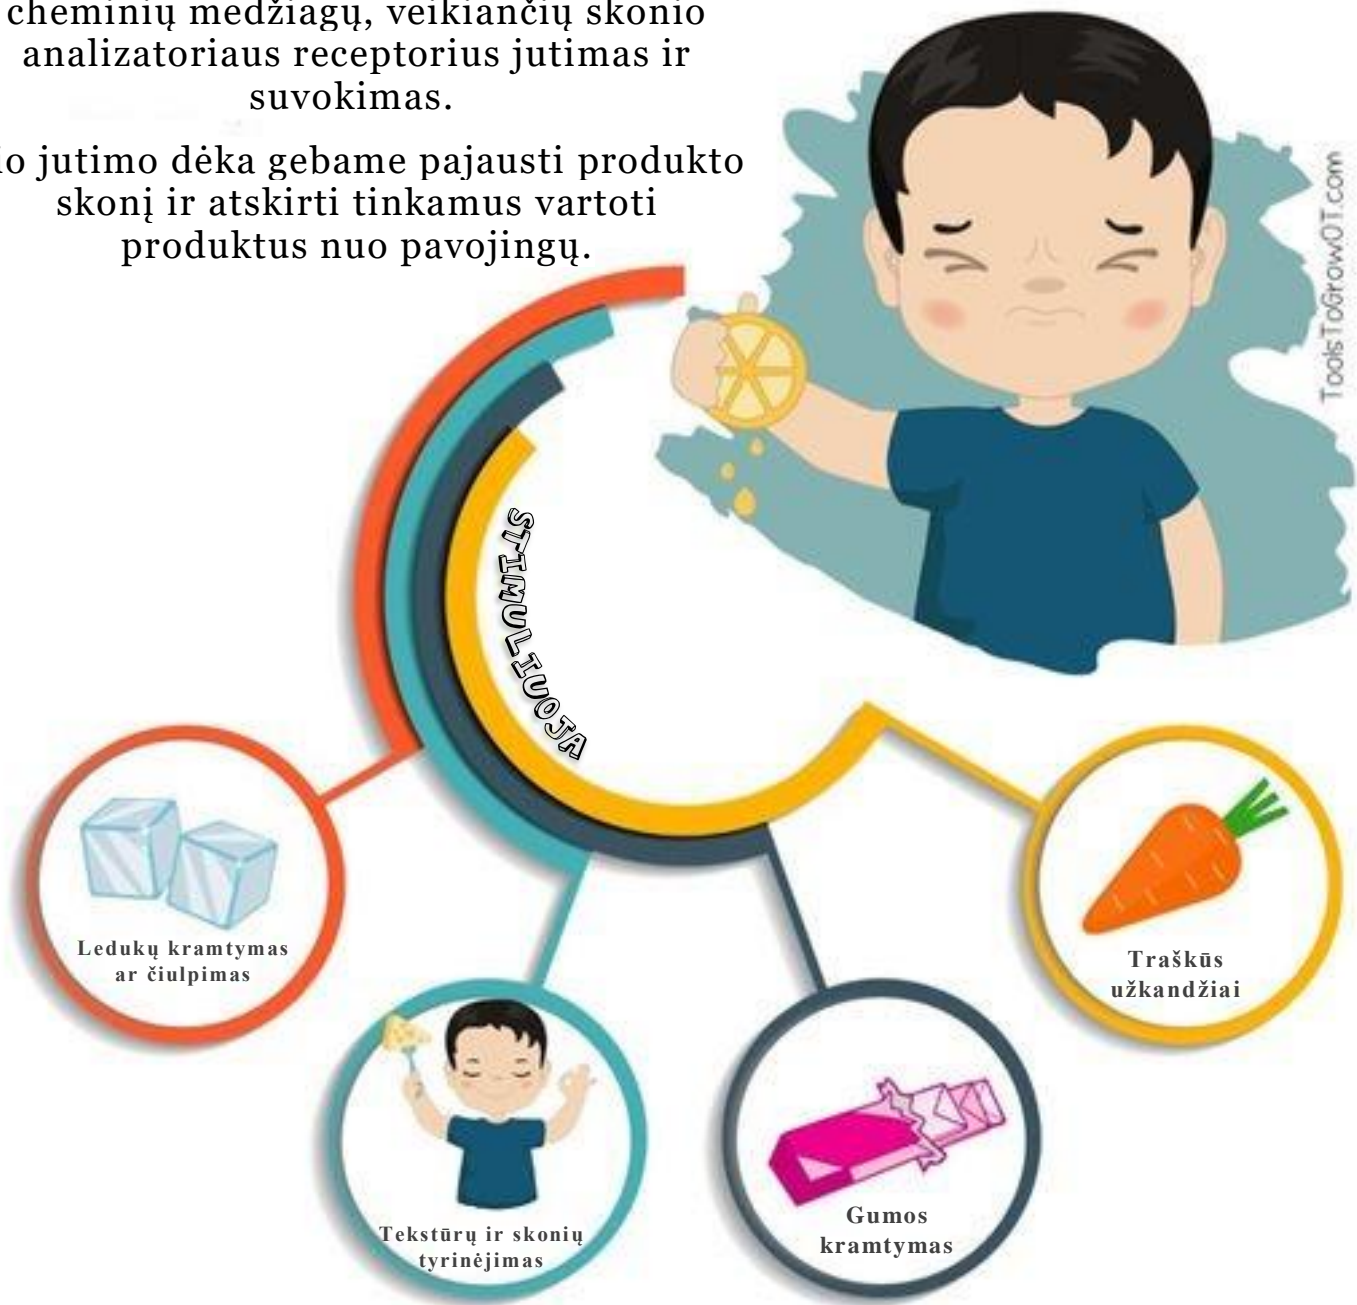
cheminių medžiagų, veikiančių skonio analizatoriaus receptorius jutimas ir suvokimas.

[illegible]o jutimo dėka gebame pajausti produkto skonį ir atskirti tinkamus vartoti produktus nuo pavojingų.

ToolsToGrowOT.com

STIMULIUOJA

Ledukų kramtymas ar čiulpimas

Tekstūrų ir skonių tyrinėjimas

Gumos kramtymas

Traškūs užkandžiai